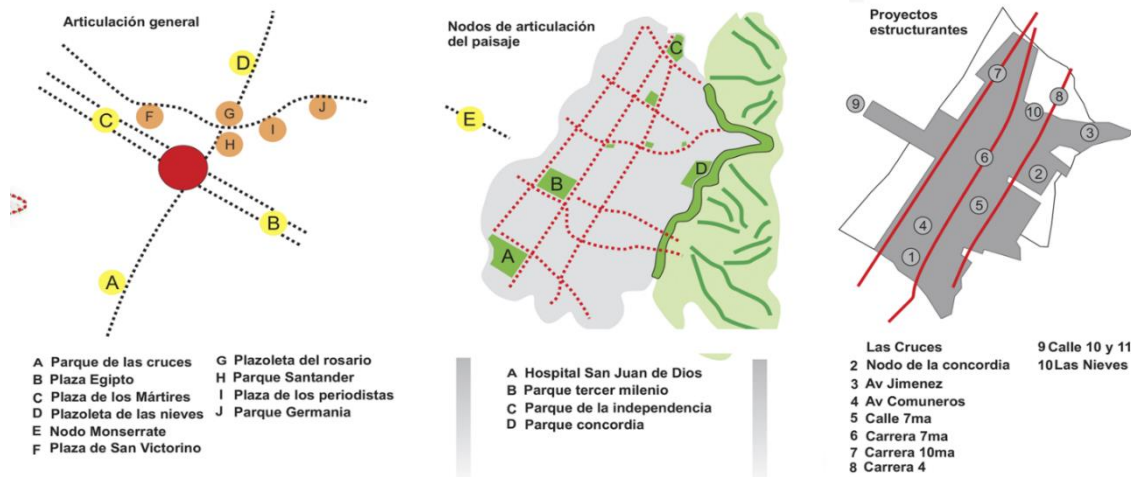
Articulación general

D
C F G J
H I
B
A

A Parque de las cruces
B Plaza Egipto
C Plaza de los Mártires
D Plazoleta de las nieves
E Nodo Monserrate
F Plaza de San Victorino
G Plazoleta del rosario
H Parque Santander
I Plaza de los periodistas
J Parque Germania

Nodos de articulación del paisaje

C
E
B
D
A

A Hospital San Juan de Dios
B Parque tercer milenio
C Parque de la independencia
D Parque concordia

Proyectos estructurantes

9 7 8 10 3 6 2 5 4 1

Las Cruces
2 Nodo de la concordia
3 Av Jimenez
4 Av Comuneros
5 Calle 7ma
6 Carrera 7ma
7 Carrera 10ma
8 Carrera 4
9 Calle 10 y 11
10 Las Nieves